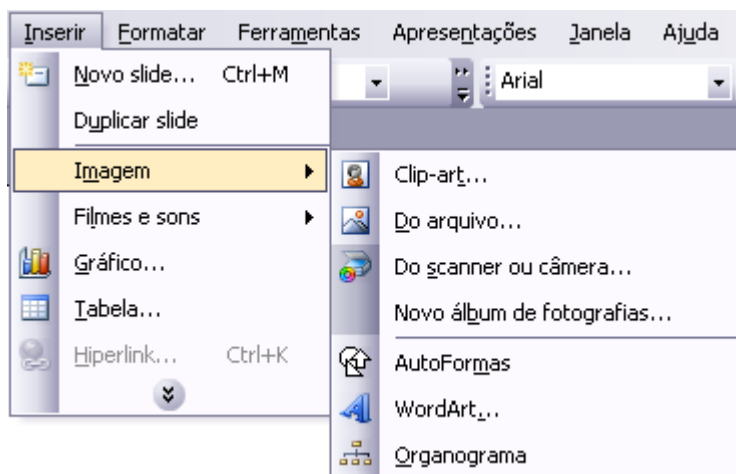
Inserir Formatar Ferramentas Apresentações Janela Ajuda

Novo slide... Ctrl+M
Duplicar slide
Imagem
Filmes e sons
Gráfico...
Tabela...
Hiperlink... Ctrl+K

Arial

Clip-art...
Do arquivo...
Do scanner ou câmera...
Novo álbum de fotografias...
AutoFormas
WordArt...
Organograma